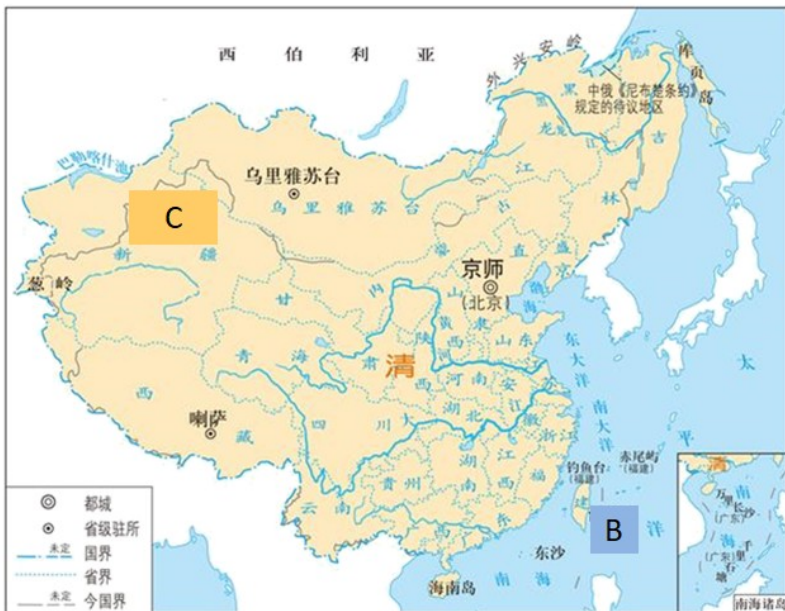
西　伯　利　亚

外　兴　安　岭

库页岛

黑　中俄《尼布楚条约》规定的待议地区

龙

吉

林

巴勒喀什池

乌里雅苏台

C

乌　里　雅　苏　台

江

新

疆

葱岭

京师
(北京)

直

盛

京

山

西

隶

山东

甘

内

陕

青　海

清

河南

安

江

西

藏

喇萨

四　川

湖

北

徽

浙江

湖

南

江

西

福

建

东

大

海

南

大

洋

太

平

洋

钓鱼台

赤尾屿
(福建)

贵州

云

南

广

东

广西

B

东沙

海南岛

南

海

万里长沙
(广东)

海

千里石塘
(广东)

南海诸岛

都城

省级驻所

未定　国界

省界

未定　今国界